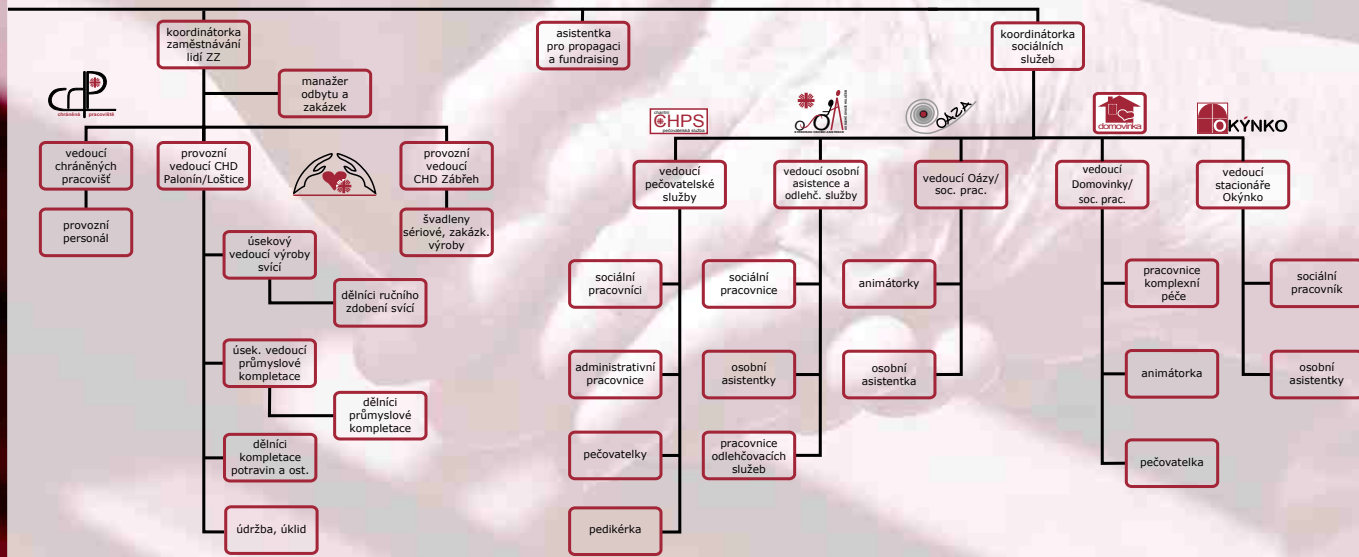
koordinátorka zaměstnávání lidí ZZ

manažer odbytu a zakázek

asistentka pro propagaci a fundraising

koordinátorka sociálních služeb

chráněná pracoviště

vedoucí chráněných pracovišť

provozní personál

provozní vedoucí CHD Palonín/Loštice

provozní vedoucí CHD Zábřeh

švadleny sériové, zakázk. výroby

úsekový vedoucí výroby svící

dělníci ručního zdobení svící

úsek. vedoucí průmyslové kompletace

dělníci průmyslové kompletace

dělníci kompletace potravin a ost.

údržba, úklid

CHPS pečovatelská služba

OÁZA

domovinka

OKÝNKO

vedoucí pečovatelské služby

sociální pracovníci

administrativní pracovnice

pečovatelky

pedikérka

vedoucí osobní asistence a odlehč. služby

sociální pracovnice

osobní asistentky

pracovnice odlehčovacích služeb

vedoucí Oázy/ soc. prac.

animátorky

osobní asistentka

vedoucí Domovinky/ soc. prac.

pracovnice komplexní péče

animátorka

pečovatelka

vedoucí stacionáře Okýnko

sociální pracovník

osobní asistentky